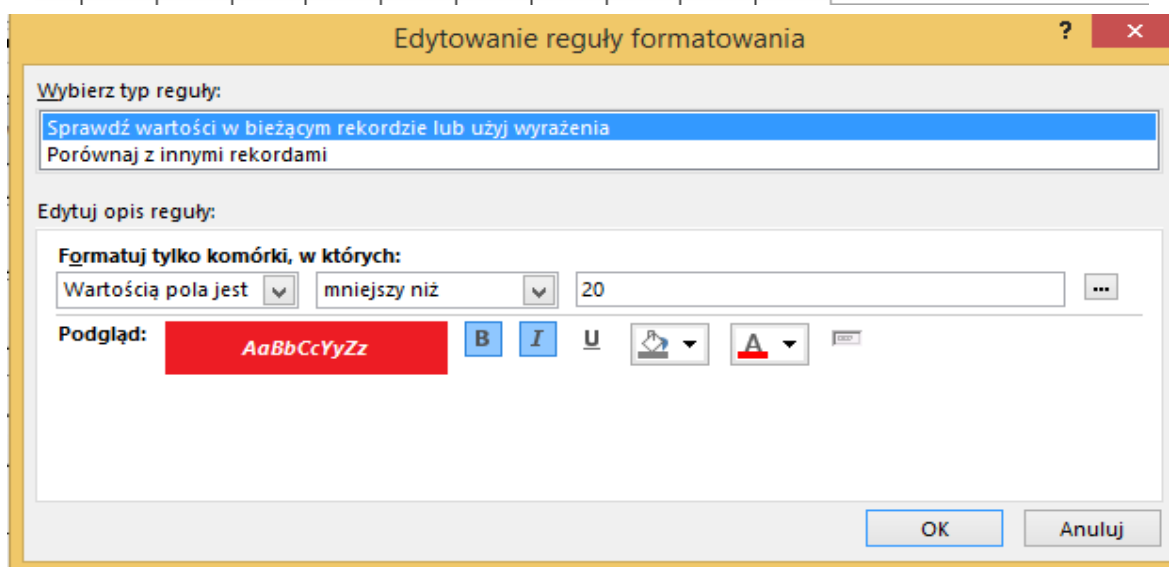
Edytowanie reguły formatowania

?

✕

Wybierz typ reguły:

Sprawdź wartości w bieżącym rekordzie lub użyj wyrażenia
Porównaj z innymi rekordami

Edytuj opis reguły:

Formatuj tylko komórki, w których:

Wartością pola jest

mniejszy niż

20

...

Podgląd:

AaBbCcYyZz

B

I

U

A

OK

Anuluj